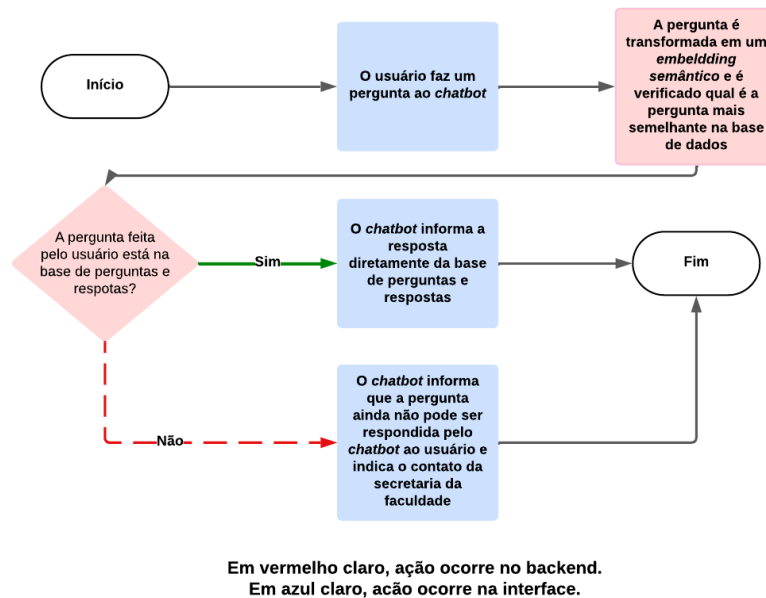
Início

O usuário faz um pergunta ao *chatbot*

A pergunta é transformada em um *embeldding semântico* e é verificado qual é a pergunta mais semelhante na base de dados

A pergunta feita pelo usuário está na base de perguntas e respotas?

Sim

O *chatbot* informa a resposta diretamente da base de perguntas e respostas

Fim

Não

O *chatbot* informa que a pergunta ainda não pode ser respondida pelo *chatbot* ao usuário e indica o contato da secretaria da faculdade

Em vermelho claro, ação ocorre no backend.
Em azul claro, acão ocorre na interface.